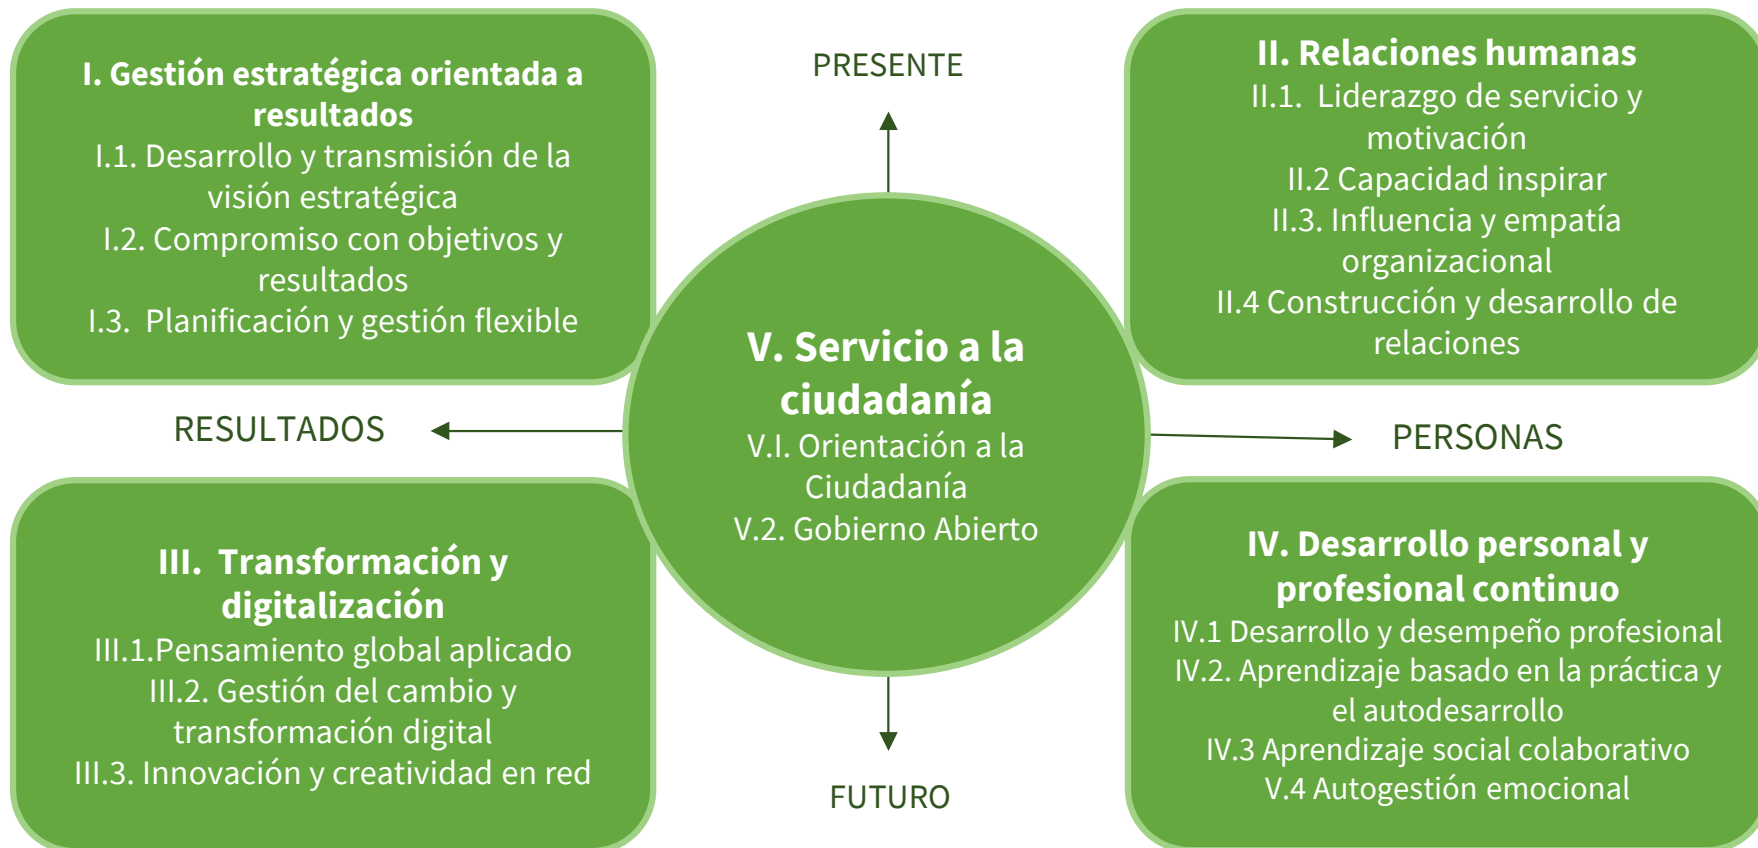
I. Gestión estratégica orientada a resultados
I.1. Desarrollo y transmisión de la visión estratégica
I.2. Compromiso con objetivos y resultados
I.3. Planificación y gestión flexible

PRESENTE

II. Relaciones humanas
II.1. Liderazgo de servicio y motivación
II.2 Capacidad inspirar
II.3. Influencia y empatía organizacional
II.4 Construcción y desarrollo de relaciones

V. Servicio a la ciudadanía
V.I. Orientación a la Ciudadanía
V.2. Gobierno Abierto

RESULTADOS

PERSONAS

III. Transformación y digitalización
III.1.Pensamiento global aplicado
III.2. Gestión del cambio y transformación digital
III.3. Innovación y creatividad en red

FUTURO

IV. Desarrollo personal y profesional continuo
IV.1 Desarrollo y desempeño profesional
IV.2. Aprendizaje basado en la práctica y el autodesarrollo
IV.3 Aprendizaje social colaborativo
V.4 Autogestión emocional